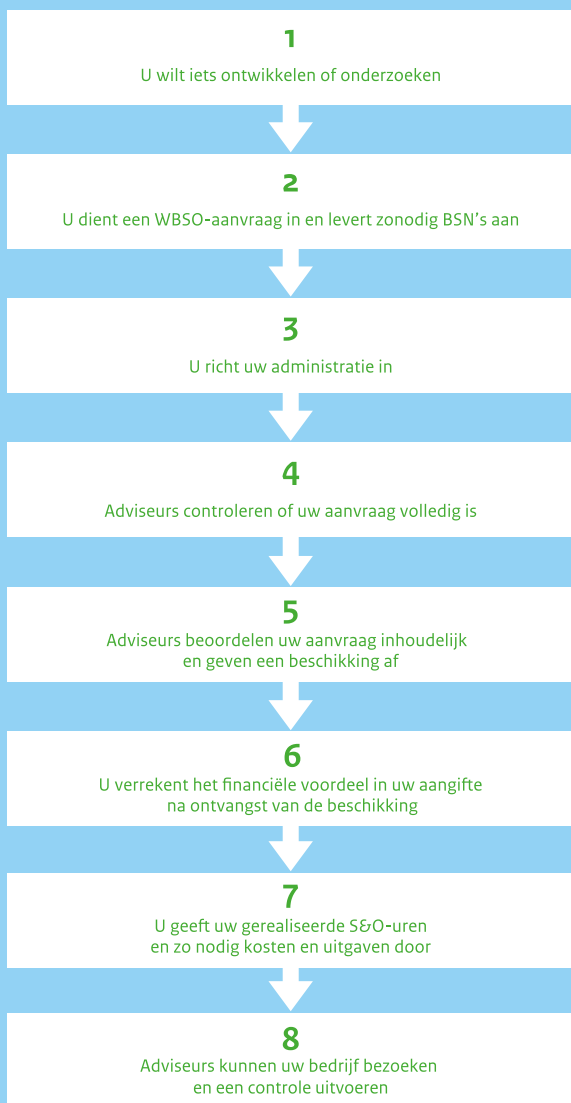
1

U wilt iets ontwikkelen of onderzoeken

2

U dient een WBSO-aanvraag in en levert zonodig BSN’s aan

3

U richt uw administratie in

4

Adviseurs controleren of uw aanvraag volledig is

5

Adviseurs beoordelen uw aanvraag inhoudelijk en geven een beschikking af

6

U verrekent het financiële voordeel in uw aangifte na ontvangst van de beschikking

7

U geeft uw gerealiseerde S&O-uren en zo nodig kosten en uitgaven door

8

Adviseurs kunnen uw bedrijf bezoeken en een controle uitvoeren